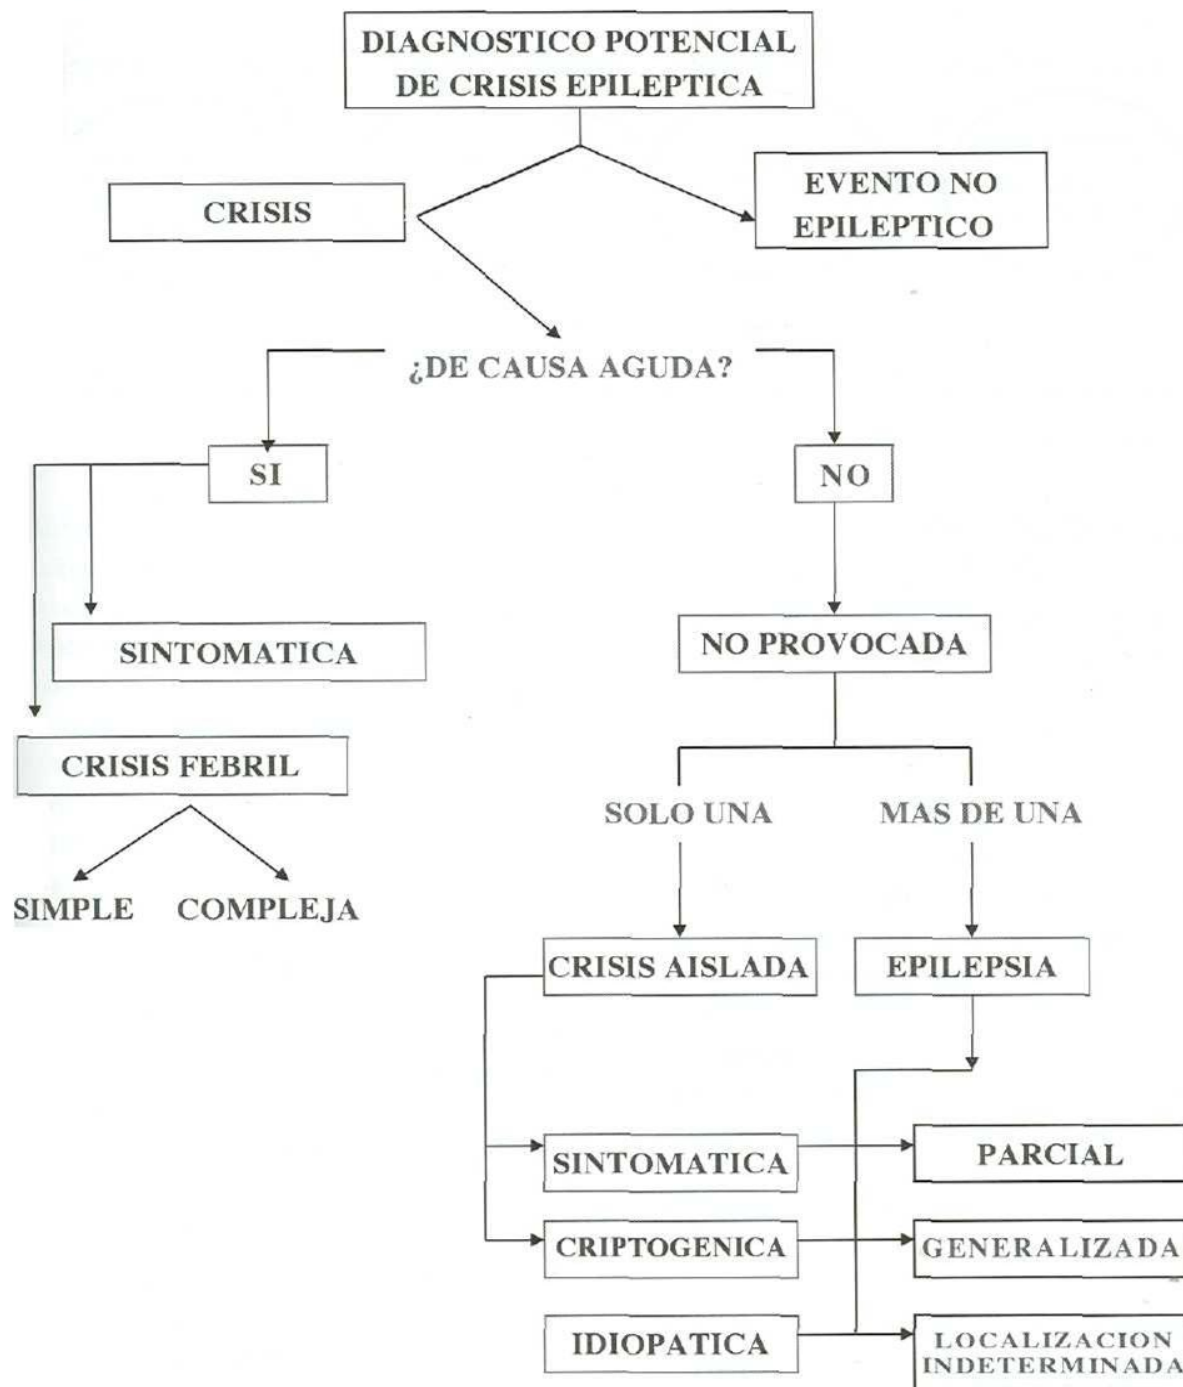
DIAGNOSTICO POTENCIAL DE CRISIS EPILEPTICA

CRISIS

EVENTO NO EPILEPTICO

¿DE CAUSA AGUDA?

SI

NO

SINTOMATICA

NO PROVOCADA

CRISIS FEBRIL

SOLO UNA

MAS DE UNA

SIMPLE

COMPLEJA

CRISIS AISLADA

EPILEPSIA

SINTOMATICA

PARCIAL

CRIPTOGENICA

GENERALIZADA

IDIOPATICA

LOCALIZACION INDETERMINADA